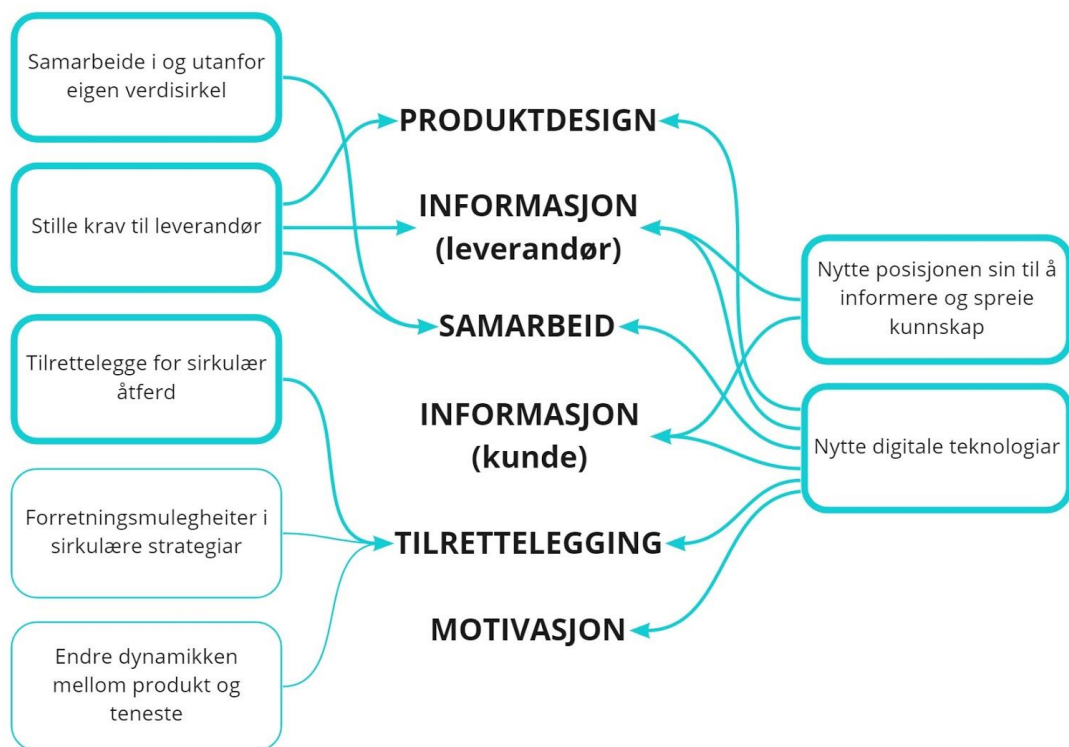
Samarbeide i og utanfor eigen verdisirkel

Stille krav til leverandør

Tilrettelegge for sirkulær åtferd

Forretningsmulegheiter i sirkulære strategiar

Endre dynamikken mellom produkt og teneste

PRODUKTDESIGN

INFORMASJON (leverandør)

SAMARBEID

INFORMASJON (kunde)

TILRETTELEGGING

MOTIVASJON

Nytte posisjonen sin til å informere og spreie kunnskap

Nytte digitale teknologiar